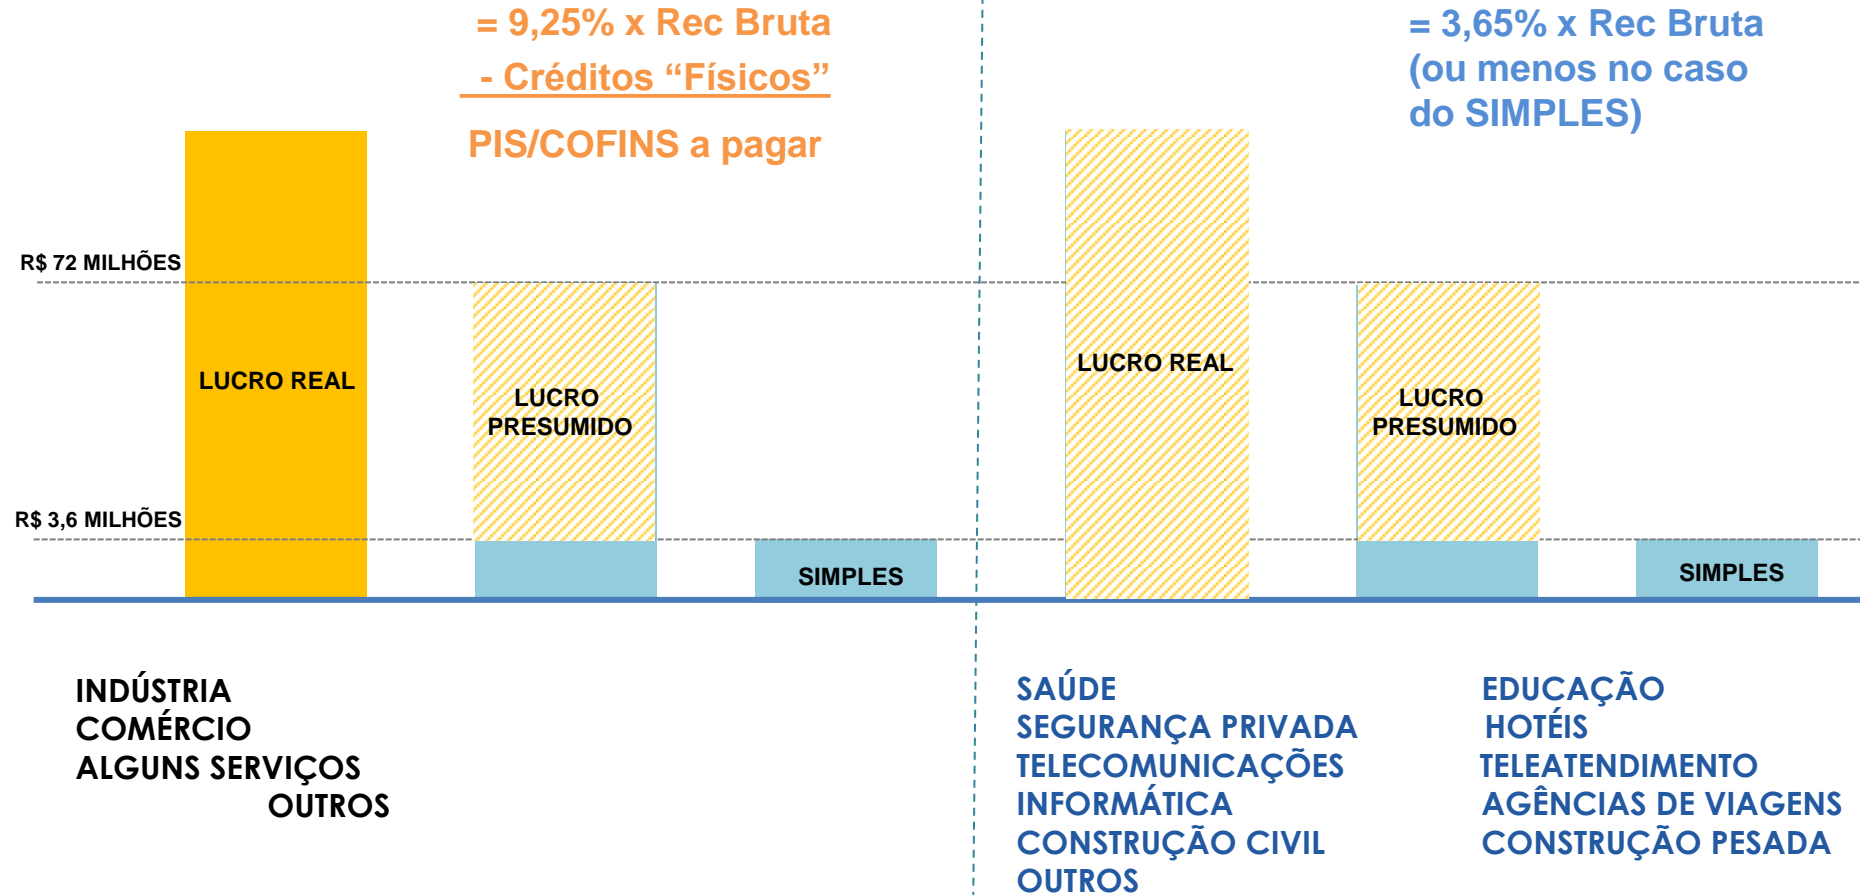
= 9,25% x Rec Bruta
- Créditos “Físicos”

PIS/COFINS a pagar

= 3,65% x Rec Bruta
(ou menos no caso do SIMPLES)

R$ 72 MILHÕES

R$ 3,6 MILHÕES

LUCRO REAL

LUCRO PRESUMIDO

SIMPLES

LUCRO REAL

LUCRO PRESUMIDO

SIMPLES

INDÚSTRIA
COMÉRCIO
ALGUNS SERVIÇOS
OUTROS

SAÚDE
SEGURANÇA PRIVADA
TELECOMUNICAÇÕES
INFORMÁTICA
CONSTRUÇÃO CIVIL
OUTROS

EDUCAÇÃO
HOTÉIS
TELEATENDIMENTO
AGÊNCIAS DE VIAGENS
CONSTRUÇÃO PESADA